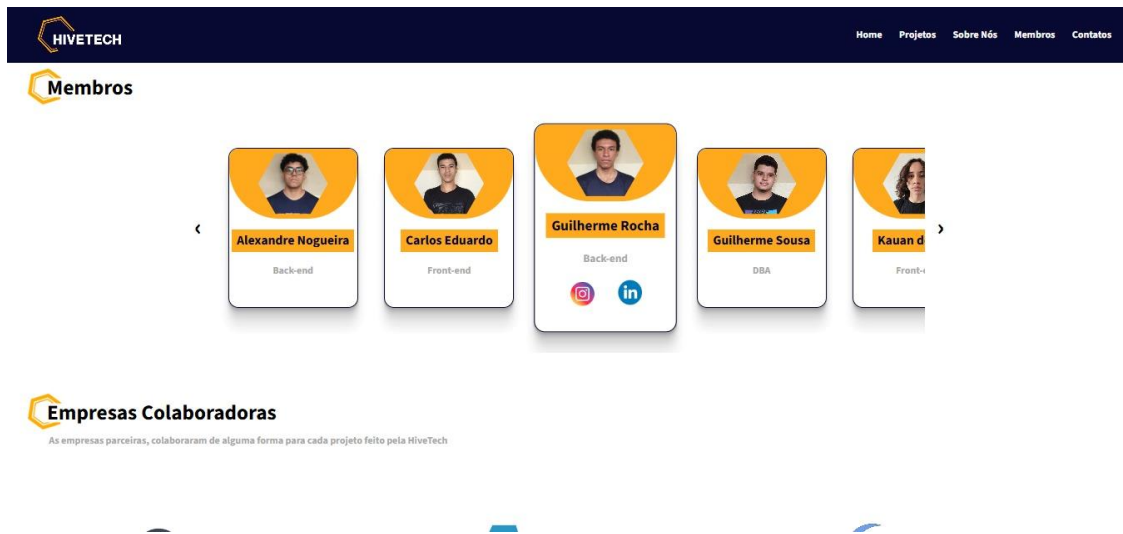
HIVETECH

Home Projetos Sobre Nós Membros Contatos

Membros

‹

Alexandre Nogueira

Back-end

Carlos Eduardo

Front-end

Guilherme Rocha

Back-end

Guilherme Sousa

DBA

Kauan d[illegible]

Front-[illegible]

›

Empresas Colaboradoras

As empresas parceiras, colaboraram de alguma forma para cada projeto feito pela HiveTech